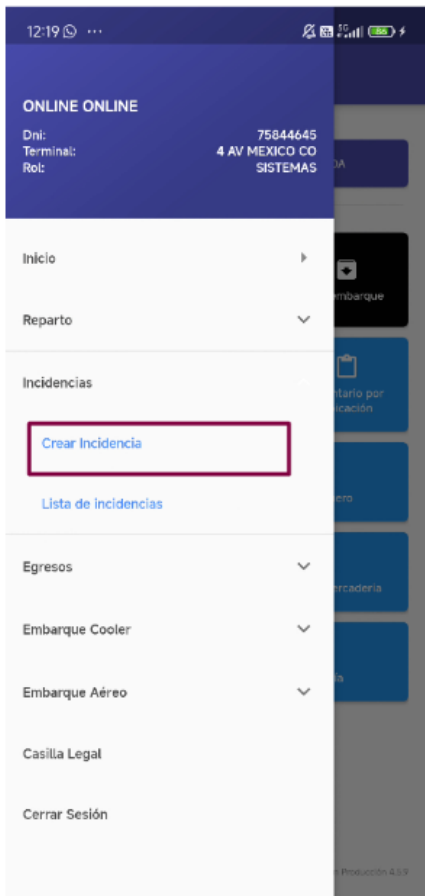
12:19 ···

ONLINE ONLINE

Dni: 75844645
Terminal: 4 AV MEXICO CO
Rol: SISTEMAS

Inicio

Reparto

Incidencias

Crear Incidencia

Lista de incidencias

Egresos

Embarque Cooler

Embarque Aéreo

Casilla Legal

Cerrar Sesión

DA

embarque

ntario por
icación

ero

rcadería

la

Producción 4.5.9